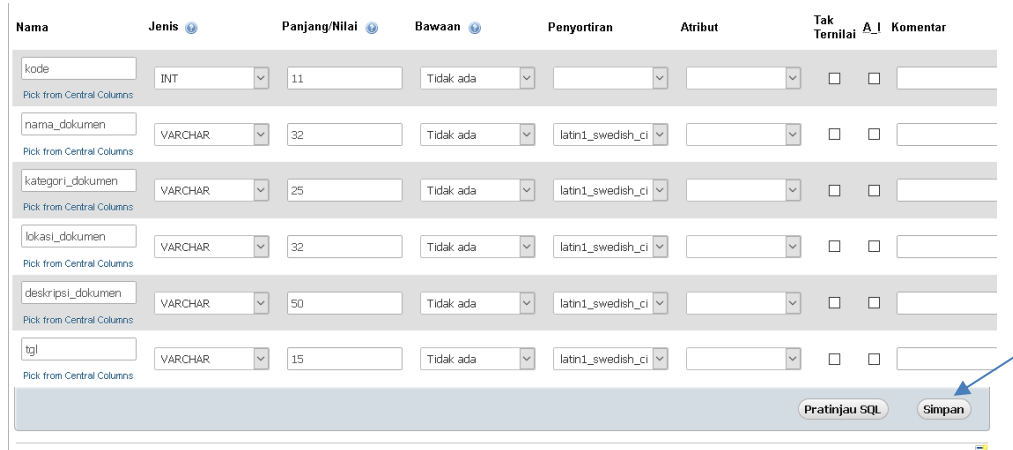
| Nama | Jenis | Panjang/Nilai | Bawaan | Penyortiran | Atribut | Tak Ternilai | A_I | Komentar |
|---|---|---|---|---|---|---|---|---|
| kode<br>Pick from Central Columns | INT | 11 | Tidak ada | | | | | |
| nama_dokumen<br>Pick from Central Columns | VARCHAR | 32 | Tidak ada | latin1_swedish_ci | | | | |
| kategori_dokumen<br>Pick from Central Columns | VARCHAR | 25 | Tidak ada | latin1_swedish_ci | | | | |
| lokasi_dokumen<br>Pick from Central Columns | VARCHAR | 32 | Tidak ada | latin1_swedish_ci | | | | |
| deskripsi_dokumen<br>Pick from Central Columns | VARCHAR | 50 | Tidak ada | latin1_swedish_ci | | | | |
| tgl<br>Pick from Central Columns | VARCHAR | 15 | Tidak ada | latin1_swedish_ci | | | | |

Pratinjau SQL Simpan